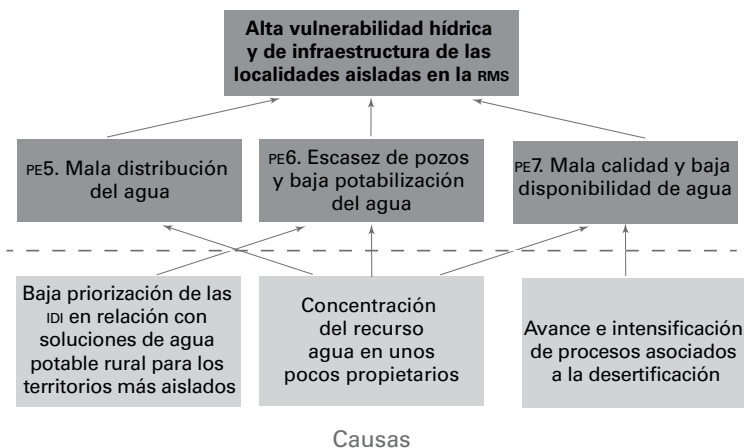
Alta vulnerabilidad hídrica y de infraestructura de las localidades aisladas en la RMS

PE5. Mala distribución del agua

PE6. Escasez de pozos y baja potabilización del agua

PE7. Mala calidad y baja disponibilidad de agua

Baja priorización de las IDI en relación con soluciones de agua potable rural para los territorios más aislados

Concentración del recurso agua en unos pocos propietarios

Avance e intensificación de procesos asociados a la desertificación

Causas